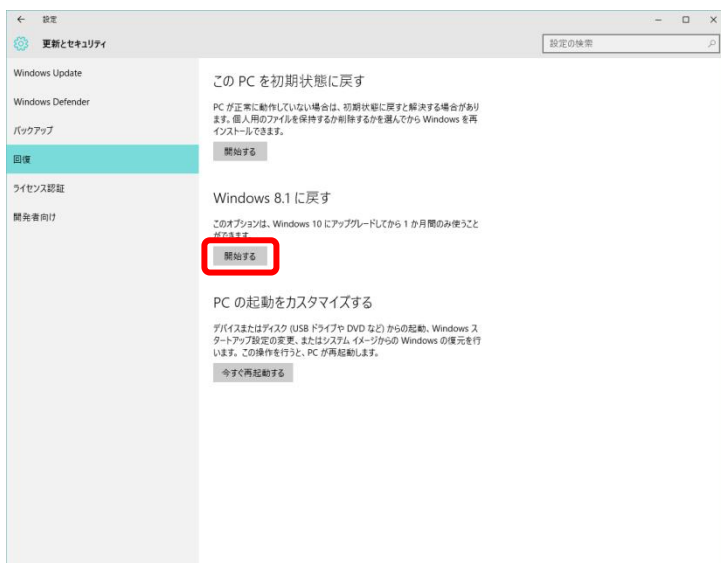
← 設定

更新とセキュリティ

設定の検索

Windows Update

Windows Defender

バックアップ

回復

ライセンス認証

開発者向け

この PC を初期状態に戻す

PC が正常に動作していない場合は、初期状態に戻すと解決する場合があります。個人用のファイルを保持するか削除するかを選んでから Windows を再インストールできます。

開始する

Windows 8.1 に戻す

このオプションは、Windows 10 にアップグレードしてから 1 か月間のみ使うことができます。

開始する

PC の起動をカスタマイズする

デバイスまたはディスク (USB ドライブや DVD など) からの起動、Windows スタートアップ設定の変更、またはシステム イメージからの Windows の復元を行います。この操作を行うと、PC が再起動します。

今すぐ再起動する